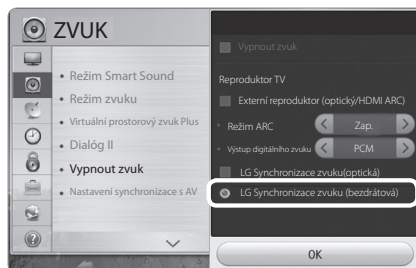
ZVUK

• Režim Smart Sound
• Režim zvuku
• Virtuální prostorový zvuk Plus
• Dialóg II
• Vypnout zvuk
• Nastavení synchronizace s AV

Vypnout zvuk

Reproduktor TV

Externí reproduktor (optický/HDMI ARC)

Režim ARC
Zap.

Výstup digitálního zvuku
PCM

LG Synchronizace zvuku(optická)

LG Synchronizace zvuku (bezdrátová)

OK